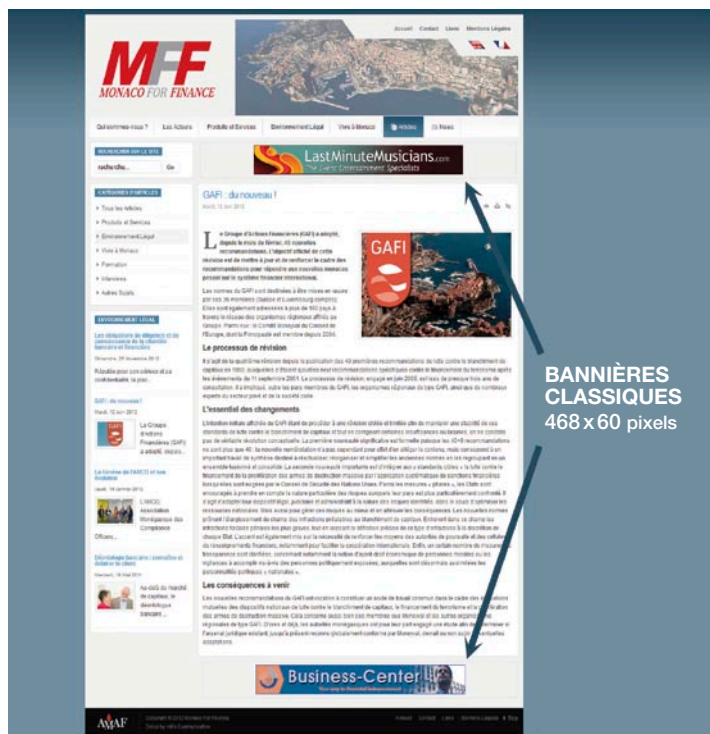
Accueil Contact Liens Mentions Légales

MFF
MONACO FOR FINANCE

Qui sommes-nous ? Les Acteurs Produits et Services Environnement Légal Vivre à Monaco Articles News

RECHERCHER SUR LE SITE
rechercher... Go

CATÉGORIES D'ARTICLES
Tous les Articles
Produits et Services
Environnement Légal
Vivre à Monaco
Formation
Interviews
Autres Sujets

ENVIRONNEMENT LÉGAL

LastMinuteMusicians.com
The Event Entertainment Specialists

GAFI : du nouveau !

GAFI

Le processus de révision

L'essentiel des changements

Les conséquences à venir

Business-Center

BANNIÈRES CLASSIQUES
468 x 60 pixels

AMAF